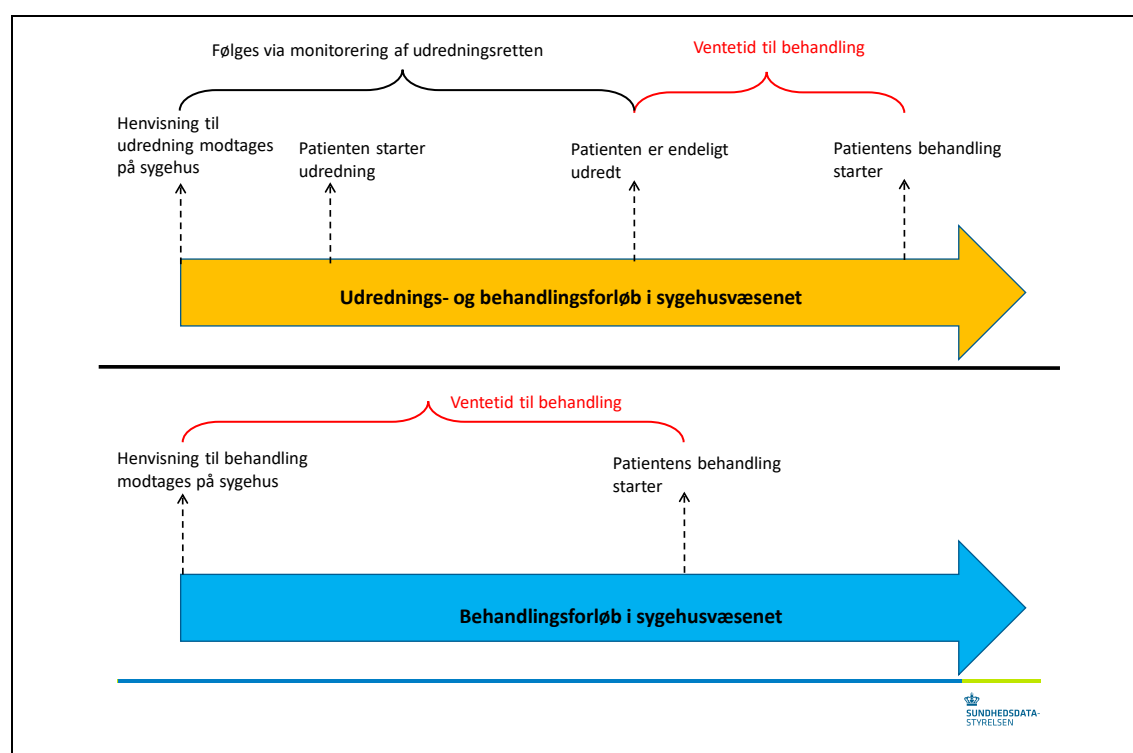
Følges via monitorering af udredningsretten

Ventetid til behandling

Henvisning til udredning modtages på sygehus

Patienten starter udredning

Patienten er endeligt udredt

Patientens behandling starter

Udrednings- og behandlingsforløb i sygehusvæsenet

Ventetid til behandling

Henvisning til behandling modtages på sygehus

Patientens behandling starter

Behandlingsforløb i sygehusvæsenet

SUNDHEDSDATA-STYRELSEN